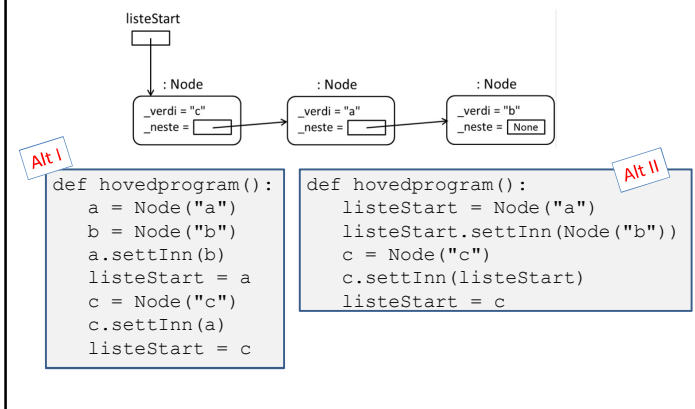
listeStart

: Node
_verdi = "c"
_neste =

: Node
_verdi = "a"
_neste =

: Node
_verdi = "b"
_neste = None

Alt I

def hovedprogram():
    a = Node("a")
    b = Node("b")
    a.settInn(b)
    listeStart = a
    c = Node("c")
    c.settInn(a)
    listeStart = c

Alt II

def hovedprogram():
    listeStart = Node("a")
    listeStart.settInn(Node("b"))
    c = Node("c")
    c.settInn(listeStart)
    listeStart = c